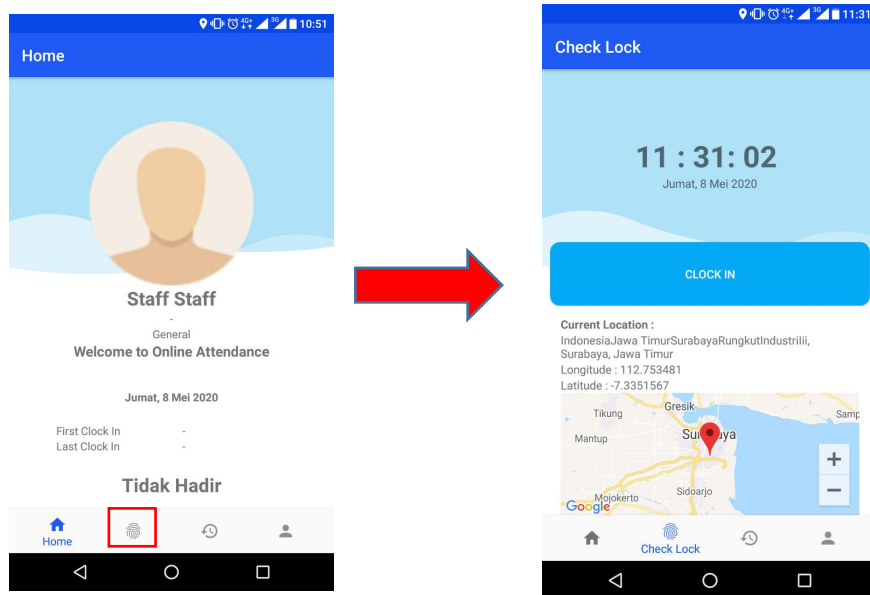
4G+ 3G 10:51

Home

Staff Staff

-

General

Welcome to Online Attendance

Jumat, 8 Mei 2020

First Clock In -
Last Clock In -

Tidak Hadir

Home

4G+ 3G 11:31

Check Lock

11 : 31: 02

Jumat, 8 Mei 2020

CLOCK IN

Current Location :
IndonesiaJawa TimurSurabayaRungkutIndustriIii, Surabaya, Jawa Timur
Longitude : 112.753481
Latitude : -7.3351567

Gresik
Tikung
Samp
Mantup
Surabaya
Mojokerto
Sidoarjo
Google

+
−

Check Lock